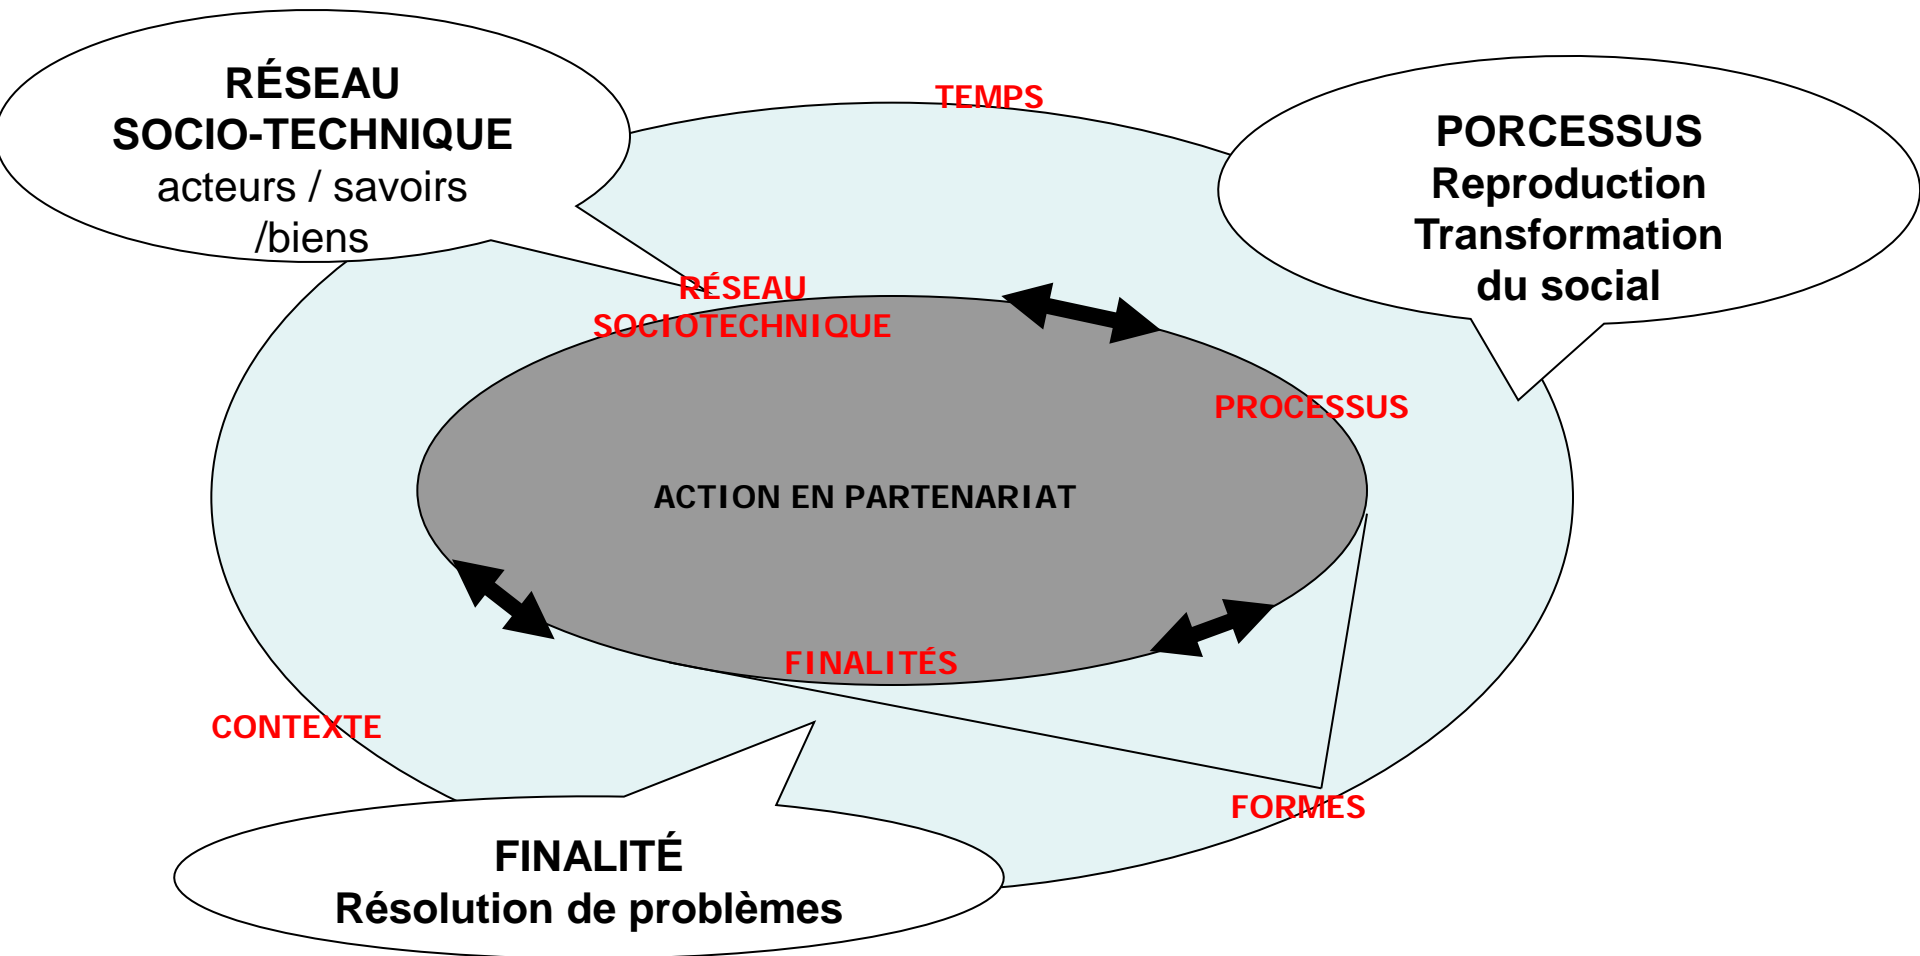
RÉSEAU
SOCIO-TECHNIQUE
acteurs / savoirs /biens

TEMPS

PORCESSUS
Reproduction
Transformation
du social

RÉSEAU
SOCIOTECHNIQUE

PROCESSUS

ACTION EN PARTENARIAT

FINALITÉS

CONTEXTE

FORMES

FINALITÉ
Résolution de problèmes